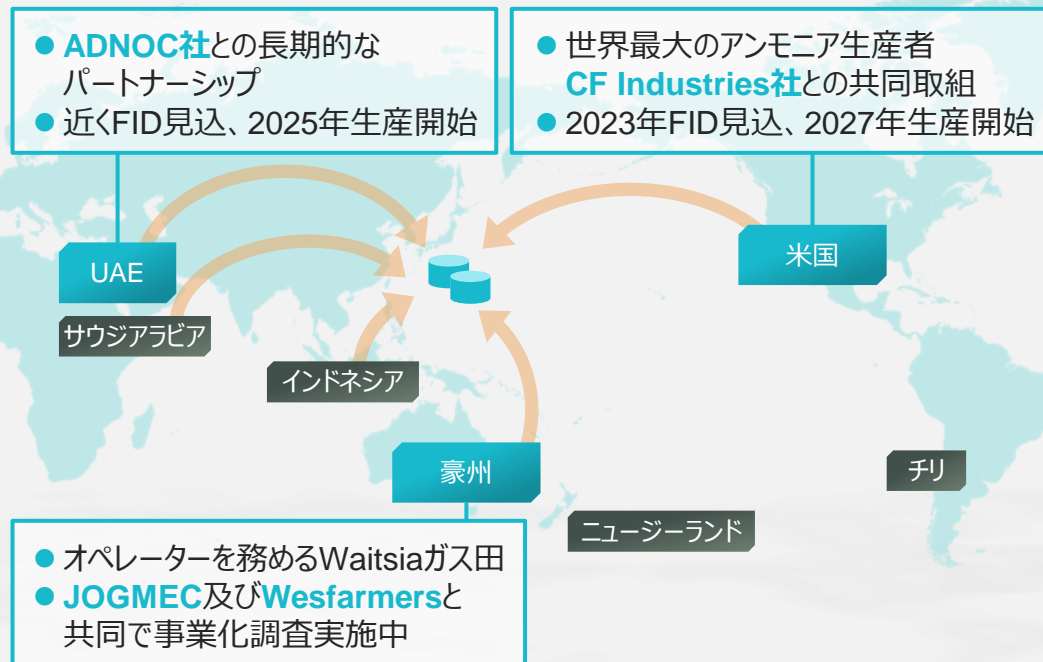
● ADNOC社との長期的なパートナーシップ
● 近くFID見込、2025年生産開始

● 世界最大のアンモニア生産者CF Industries社との共同取組
● 2023年FID見込、2027年生産開始

UAE

サウジアラビア

米国

インドネシア

豪州

チリ

ニュージーランド

● オペレーターを務めるWaitsiaガス田
● JOGMEC及びWesfarmersと共同で事業化調査実施中